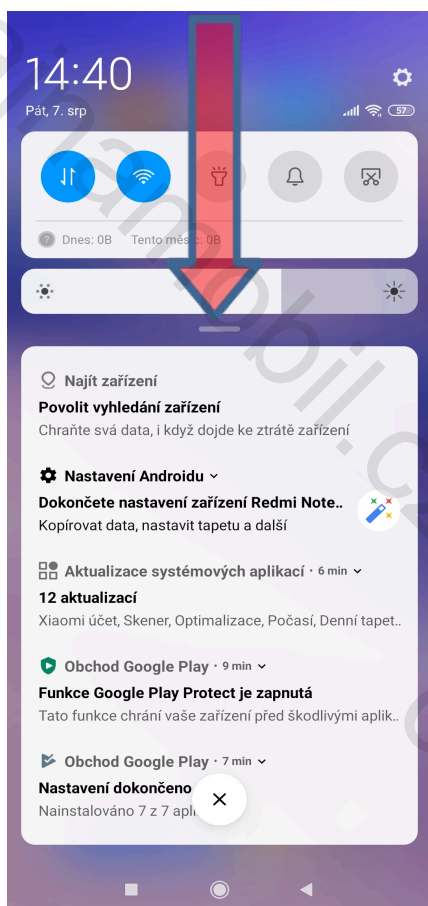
14:40
Pát, 7. srp
57

Dnes: 0B Tento měs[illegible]: 0B

Najít zařízení
Povolit vyhledání zařízení
Chraňte svá data, i když dojde ke ztrátě zařízení

Nastavení Androidu
Dokončete nastavení zařízení Redmi Note..
Kopírovat data, nastavit tapetu a další

Aktualizace systémových aplikací · 6 min
12 aktualizací
Xiaomi účet, Skener, Optimalizace, Počasí, Denní tapet..

Obchod Google Play · 9 min
Funkce Google Play Protect je zapnutá
Tato funkce chrání vaše zařízení před škodlivými aplik..

Obchod Google Play · 7 min
Nastavení dokončeno
Nainstalováno 7 z 7 apl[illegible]

mamobil.cz